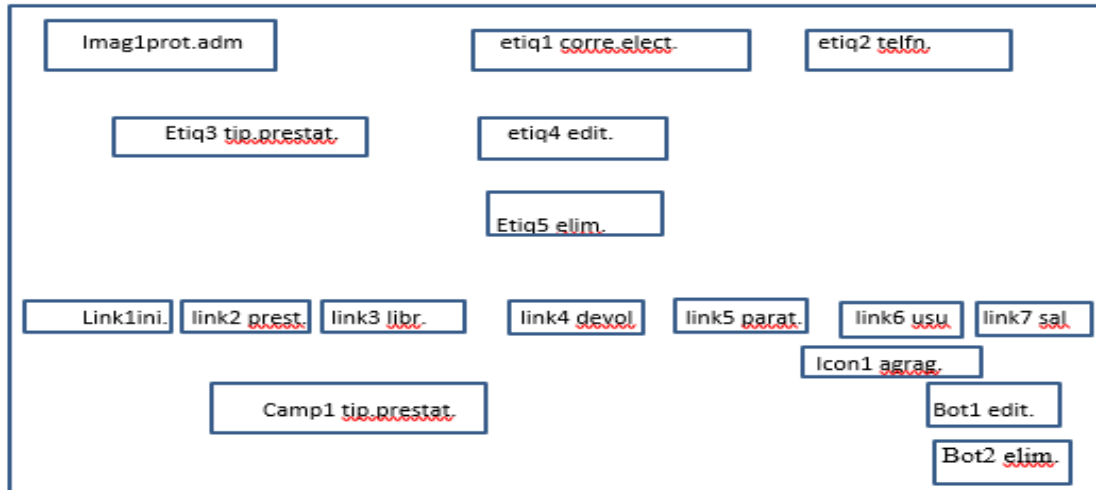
Imag1prot.adm

etiq1 corre.elect.

etiq2 telfn.

Etiq3 tip.prestat.

etiq4 edit.

Etiq5 elim.

Link1ini.

link2 prest.

link3 libr.

link4 devol

link5 parat.

link6 usu

link7 sal

Icon1 agrag.

Camp1 tip.prestat.

Bot1 edit.

Bot2 elim.